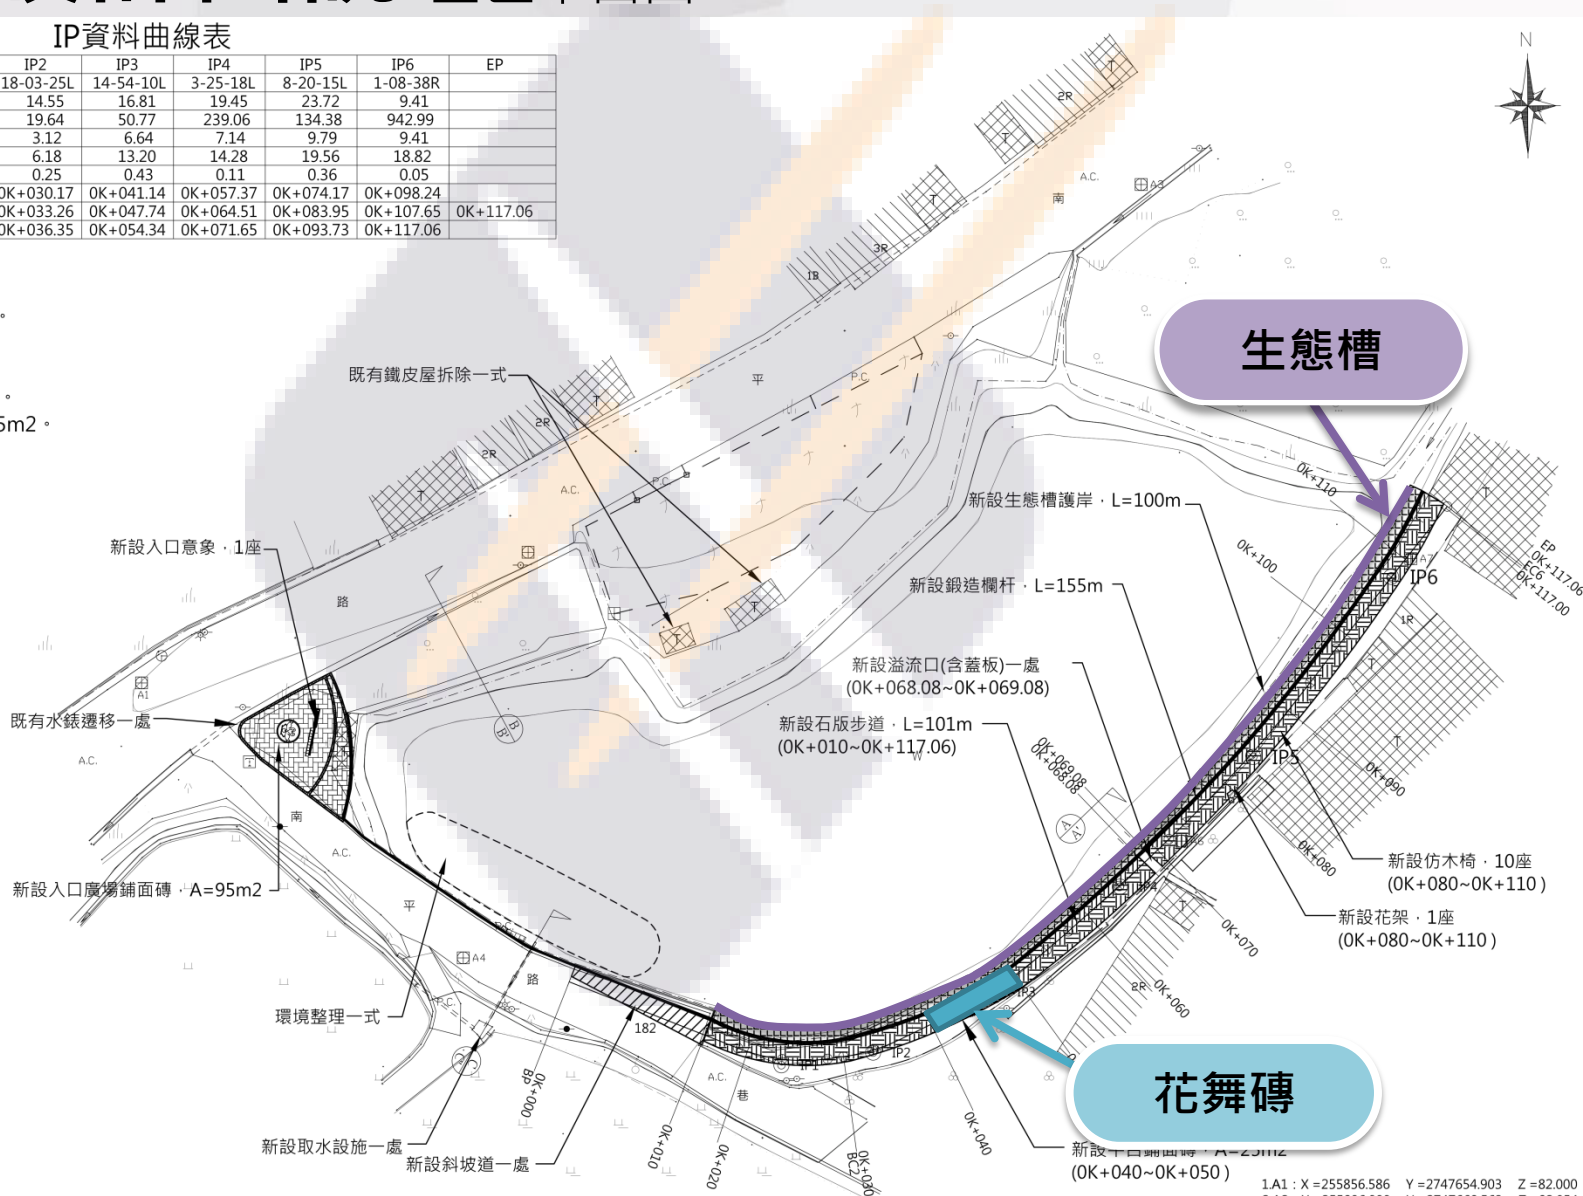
IP資料曲線表

| IP2 | IP3 | IP4 | IP5 | IP6 | EP |
|---|---|---|---|---|---|
| 18-03-25L | 14-54-10L | 3-25-18L | 8-20-15L | 1-08-38R | |
| 14.55 | 16.81 | 19.45 | 23.72 | 9.41 | |
| 19.64 | 50.77 | 239.06 | 134.38 | 942.99 | |
| 3.12 | 6.64 | 7.14 | 9.79 | 9.41 | |
| 6.18 | 13.20 | 14.28 | 19.56 | 18.82 | |
| 0.25 | 0.43 | 0.11 | 0.36 | 0.05 | |
| 0K+030.17 | 0K+041.14 | 0K+057.37 | 0K+074.17 | 0K+098.24 | |
| 0K+033.26 | 0K+047.74 | 0K+064.51 | 0K+083.95 | 0K+107.65 | 0K+117.06 |
| 0K+036.35 | 0K+054.34 | 0K+071.65 | 0K+093.73 | 0K+117.06 | |

N

5m2。

生態槽

既有鐵皮屋拆除一式

新設生態槽護岸．L=100m

新設鍛造欄杆．L=155m

新設入口意象．1座

新設溢流口(含蓋板)一處
(0K+068.08~0K+069.08)

新設石版步道．L=101m
(0K+010~0K+117.06)

既有水錶遷移一處

新設入口廣場鋪面磚．A=95m2

新設仿木椅．10座
(0K+080~0K+110)

新設花架．1座
(0K+080~0K+110)

環境整理一式

花舞磚

新設取水設施一處

新設斜坡道一處

(0K+040~0K+050)

IP6 IP5 IP3 IP2 IP1 EP 0K+117.06 0K+117.00 0K+110 0K+100 0K+090 0K+080 0K+070 0K+060 0K+040 0K+020 0K+010 BP 0K+000 0K+069.08 0K+068.08 A.C. 路 南 平 巷 182 P.C 2R 3R 1R 1B T A1 A3 A4

1.A1 : X =255856.586 Y =2747654.903 Z =82.000